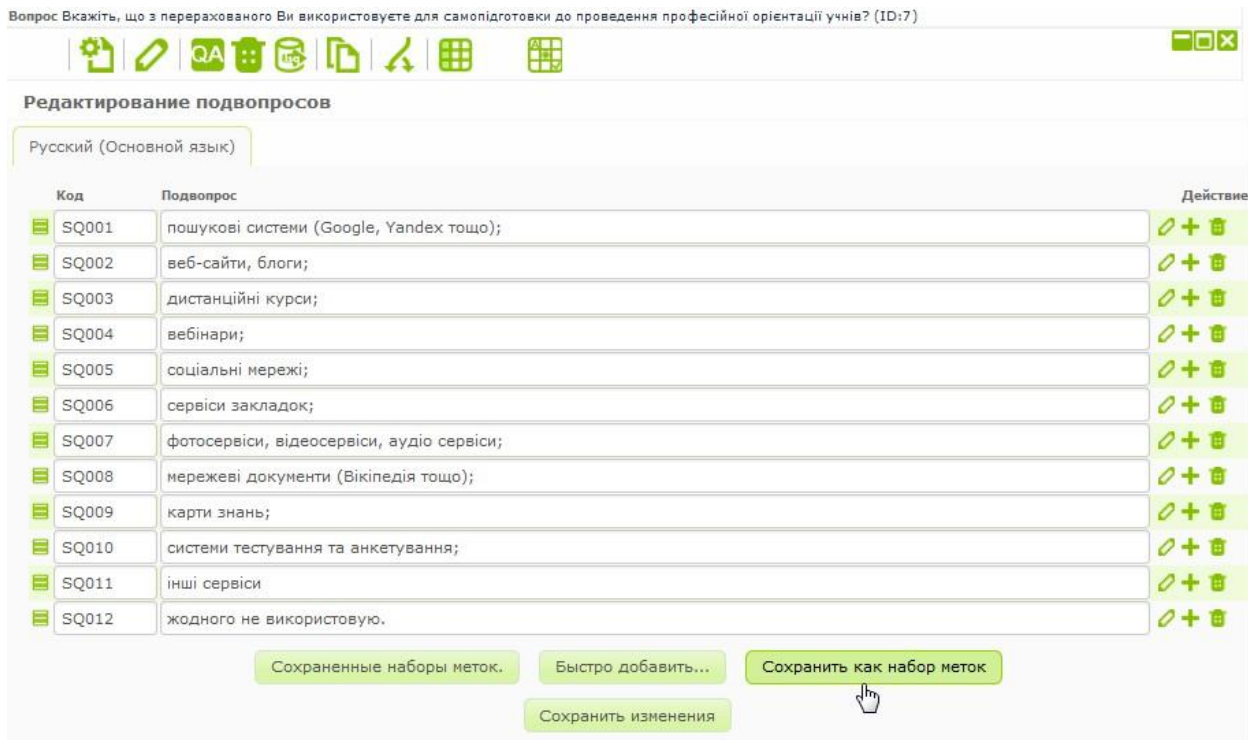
Вопрос Вкажіть, що з перерахованого Ви використовуєте для самопідготовки до проведення професійної орієнтації учнів? (ID:7)

Редактирование подвопросов

Русский (Основной язык)

| Код | Подвопрос | Действие |
|---|---|---|
| SQ001 | пошукові системи (Google, Yandex тощо); | |
| SQ002 | веб-сайти, блоги; | |
| SQ003 | дистанційні курси; | |
| SQ004 | вебінари; | |
| SQ005 | соціальні мережі; | |
| SQ006 | сервіси закладок; | |
| SQ007 | фотосервіси, відеосервіси, аудіо сервіси; | |
| SQ008 | мережеві документи (Вікіпедія тощо); | |
| SQ009 | карти знань; | |
| SQ010 | системи тестування та анкетування; | |
| SQ011 | інші сервіси | |
| SQ012 | жодного не використовую. | |

Сохраненные наборы меток. Быстро добавить... Сохранить как набор меток

Сохранить изменения